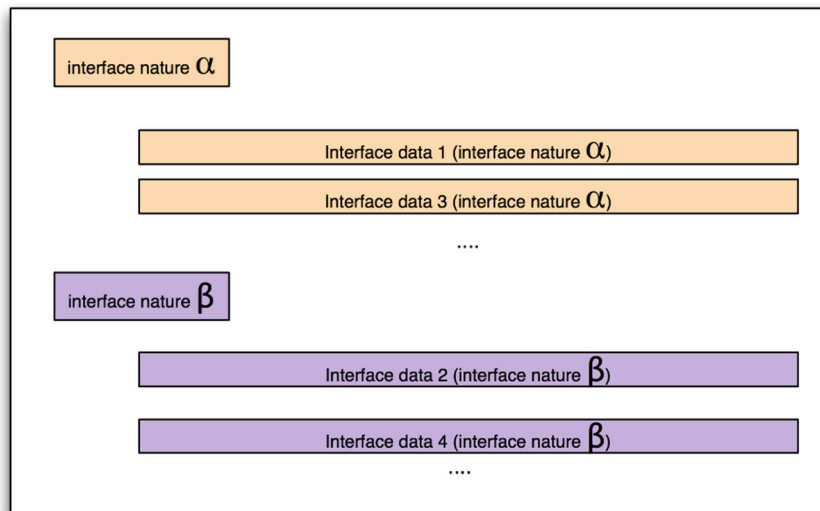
interface nature $\alpha$

Interface data 1 (interface nature $\alpha$)

Interface data 3 (interface nature $\alpha$)

....

interface nature $\beta$

Interface data 2 (interface nature $\beta$)

Interface data 4 (interface nature $\beta$)

....